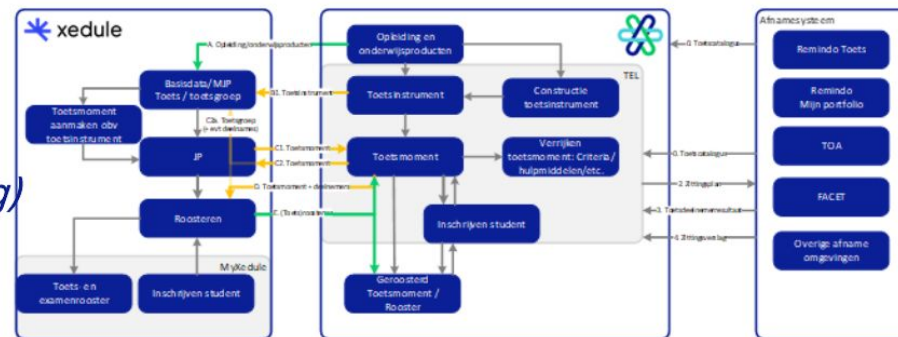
xedule

Basisdata/MJP Toets / toetsgroep

Toetsmoment aanmaken obv toetsinstrument

JP

Roosteren

MyXedule

Toets- en examenrooster

Inschrijven student

A. Opleiding/onderwijsproducten

B1. Toetsinstrument

C2a. Toetsgroep (+ evt deeltoetsen)

C1. Toetsmoment

C2. Toetsmoment

D. Toetsmoment + deeltoetsen

E. (Toets)roosters

Opleiding en onderwijsproducten

TEL

Toetsinstrument

Constructie toetsinstrument

Toetsmoment

Verrijken toetsmoment: Criteria/ hulpmiddelen/etc.

Inschrijven student

Geroosterd Toetsmoment / Rooster

0. Toetscatalogus

0. Toetscatalogus

2. Zittingsplan

3. Toetsdeelnemersresultaten

4. Zittingsverslag

Afnamesysteem

Remindo Toets

Remindo Mijn portfolio

TOA

FACET

Overige afname omgevingen

g)